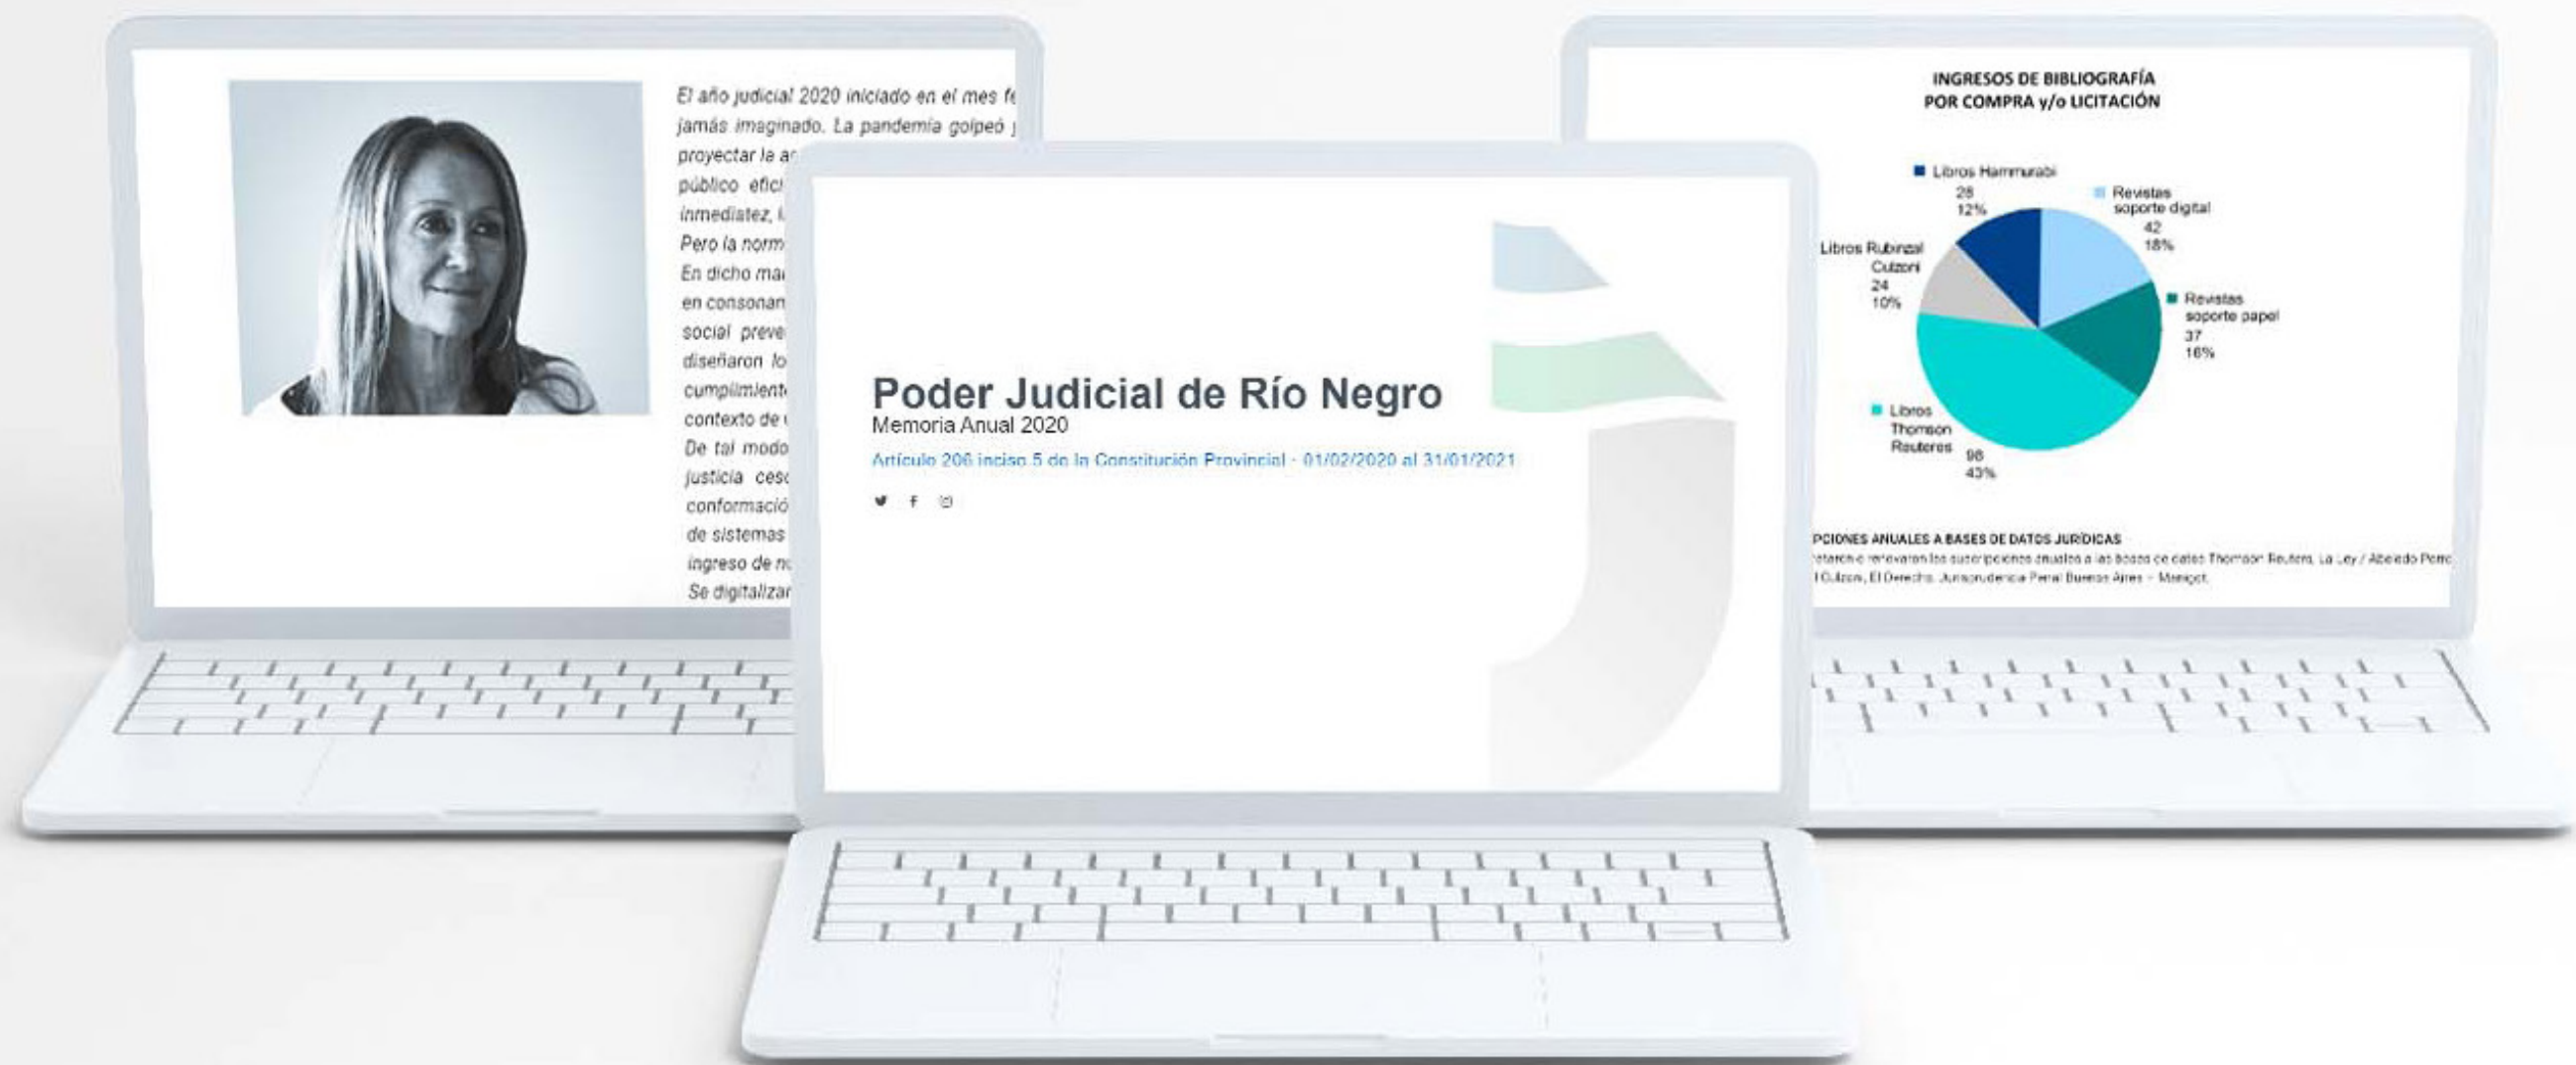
El año judicial 2020 iniciado en el mes fe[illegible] jamás imaginado. La pandemia golpeó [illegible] proyectar la a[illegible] público efic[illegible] inmediatez, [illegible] Pero la norm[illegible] En dicho ma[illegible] en consonan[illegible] social preve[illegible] diseñaron lo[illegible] cumplimient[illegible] contexto de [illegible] De tal modo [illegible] justicia ces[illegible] conformació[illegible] de sistemas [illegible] ingreso de n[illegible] Se digitaliza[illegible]

Poder Judicial de Río Negro
Memoria Anual 2020
Artículo 206 inciso 5 de la Constitución Provincial - 01/02/2020 al 31/01/2021

INGRESOS DE BIBLIOGRAFÍA
POR COMPRA y/o LICITACIÓN

Libros Hammurabi 28 12%
Revistas soporte digital 42 18%
Libros Rubinzal Culzoni 24 10%
Revistas soporte papel 37 16%
Libros Thomson Reuteres 98 43%

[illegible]PCIONES ANUALES A BASES DE DATOS JURÍDICAS
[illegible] renovaron las suscripciones anuales a las bases de datos Thomson Reuters, La Ley / Abeledo Perro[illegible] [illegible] Culzoni, El Derecho, Jurisprudencia Penal Buenos Aires - Microjuris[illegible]